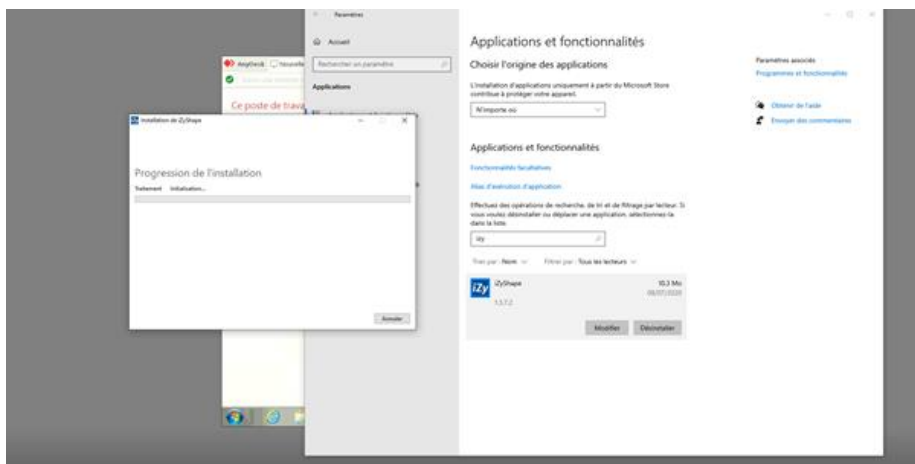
Paramètres

Accueil

Rechercher un paramètre

Applications

AnyDesk Nouvelle

Ce poste de trava

Installation de iZyShape

Progression de l'installation

Traitement Initialisation...

Annuler

Applications et fonctionnalités

Choisir l'origine des applications

L'installation d'applications uniquement à partir du Microsoft Store contribue à protéger votre appareil.

N'importe où

Applications et fonctionnalités

Fonctionnalités facultatives

Alias d'exécution d'application

Effectuez des opérations de recherche, de tri et de filtrage par lecteur. Si vous voulez désinstaller ou déplacer une application, sélectionnez-la dans la liste.

izy

Trier par : Nom

Filtrer par : Tous les lecteurs

iZy

iZyShape

10,3 Mo

08/07/2020

1.5.7.2

Modifier

Désinstaller

Paramètres associés

Programmes et fonctionnalités

Obtenir de l'aide

Envoyer des commentaires